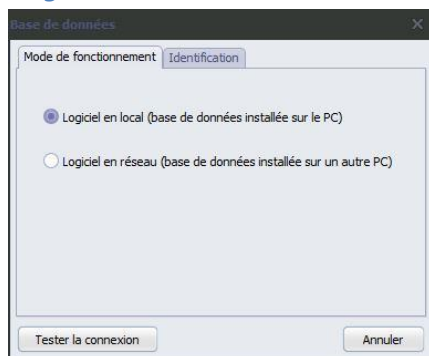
Base de données

×

Mode de fonctionnement

Identification

Logiciel en local (base de données installée sur le PC)

Logiciel en réseau (base de données installée sur un autre PC)

Tester la connexion

Annuler